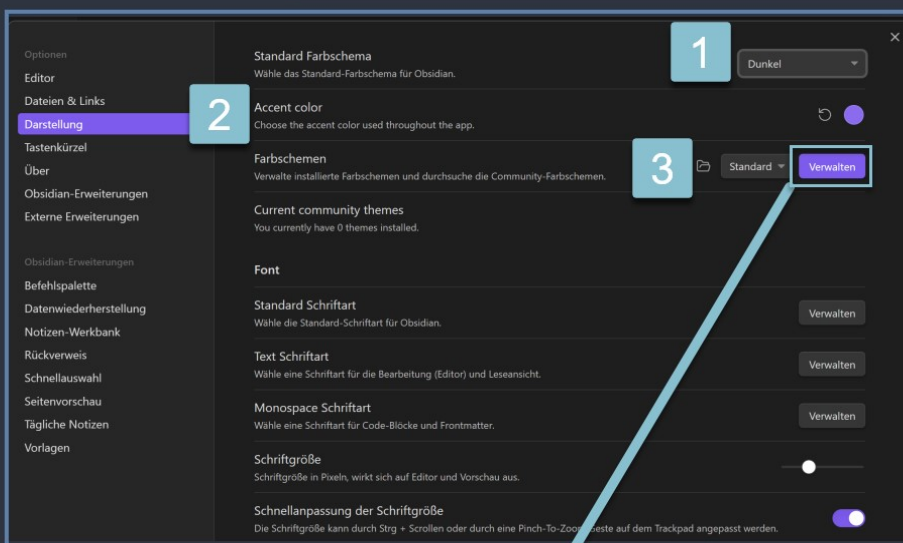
Optionen
Editor
Dateien & Links
Darstellung
Tastenkürzel
Über
Obsidian-Erweiterungen
Externe Erweiterungen

Obsidian-Erweiterungen
Befehlspalette
Datenwiederherstellung
Notizen-Werkbank
Rückverweis
Schnellauswahl
Seitenvorschau
Tägliche Notizen
Vorlagen

×

Standard Farbschema
Wähle das Standard-Farbschema für Obsidian.
1
Dunkel

2
Accent color
Choose the accent color used throughout the app.

Farbschemen
Verwalte installierte Farbschemen und durchsuche die Community-Farbschemen.
3
Standard
Verwalten

Current community themes
You currently have 0 themes installed.

Font

Standard Schriftart
Wähle die Standard-Schriftart für Obsidian.
Verwalten

Text Schriftart
Wähle eine Schriftart für die Bearbeitung (Editor) und Leseansicht.
Verwalten

Monospace Schriftart
Wähle eine Schriftart für Code-Blöcke und Frontmatter.
Verwalten

Schriftgröße
Schriftgröße in Pixeln, wirkt sich auf Editor und Vorschau aus.

Schnellanpassung der Schriftgröße
Die Schriftgröße kann durch Strg + Scrollen oder durch eine Pinch-To-Zoom-Geste auf dem Trackpad angepasst werden.